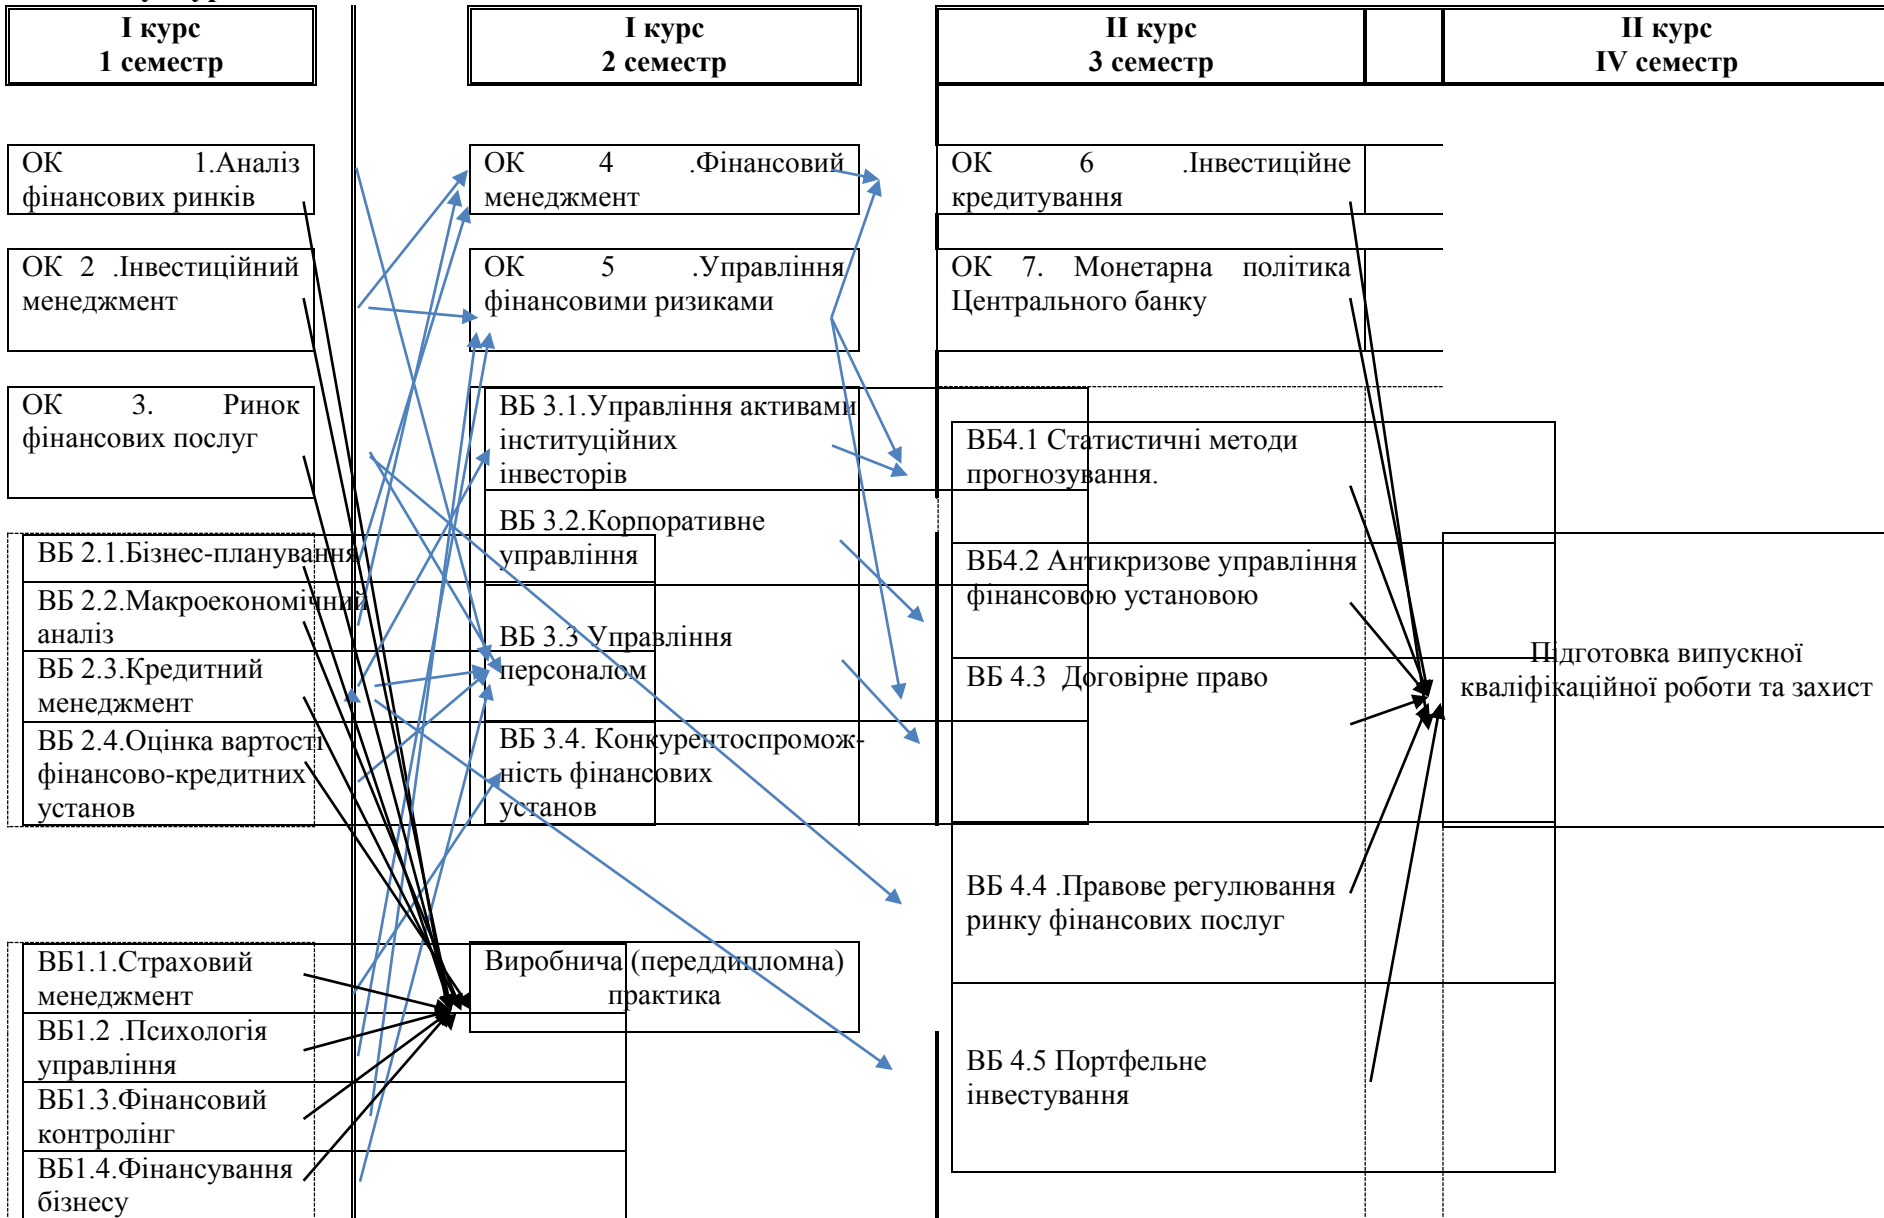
І курс
1 семестр

І курс
2 семестр

ІІ курс
3 семестр

ІІ курс
IV семестр

ОК 1.Аналіз фінансових ринків

ОК 2 .Інвестиційний менеджмент

ОК 3. Ринок фінансових послуг

ВБ 2.1.Бізнес-планування

ВБ 2.2.Макроекономічний аналіз

ВБ 2.3.Кредитний менеджмент

ВБ 2.4.Оцінка вартості фінансово-кредитних установ

ВБ1.1.Страховий менеджмент

ВБ1.2 .Психологія управління

ВБ1.3.Фінансовий контролінг

ВБ1.4.Фінансування бізнесу

ОК 4 .Фінансовий менеджмент

ОК 5 .Управління фінансовими ризиками

ВБ 3.1.Управління активами інституційних інвесторів

ВБ 3.2.Корпоративне управління

ВБ 3.3 Управління персоналом

ВБ 3.4. Конкурентоспроможність фінансових установ

Виробнича (переддипломна) практика

ОК 6 .Інвестиційне кредитування

ОК 7. Монетарна політика Центрального банку

ВБ4.1 Статистичні методи прогнозування.

ВБ4.2 Антикризове управління фінансовою установою

ВБ 4.3 Договірне право

ВБ 4.4 .Правове регулювання ринку фінансових послуг

ВБ 4.5 Портфельне інвестування

Підготовка випускної кваліфікаційної роботи та захист